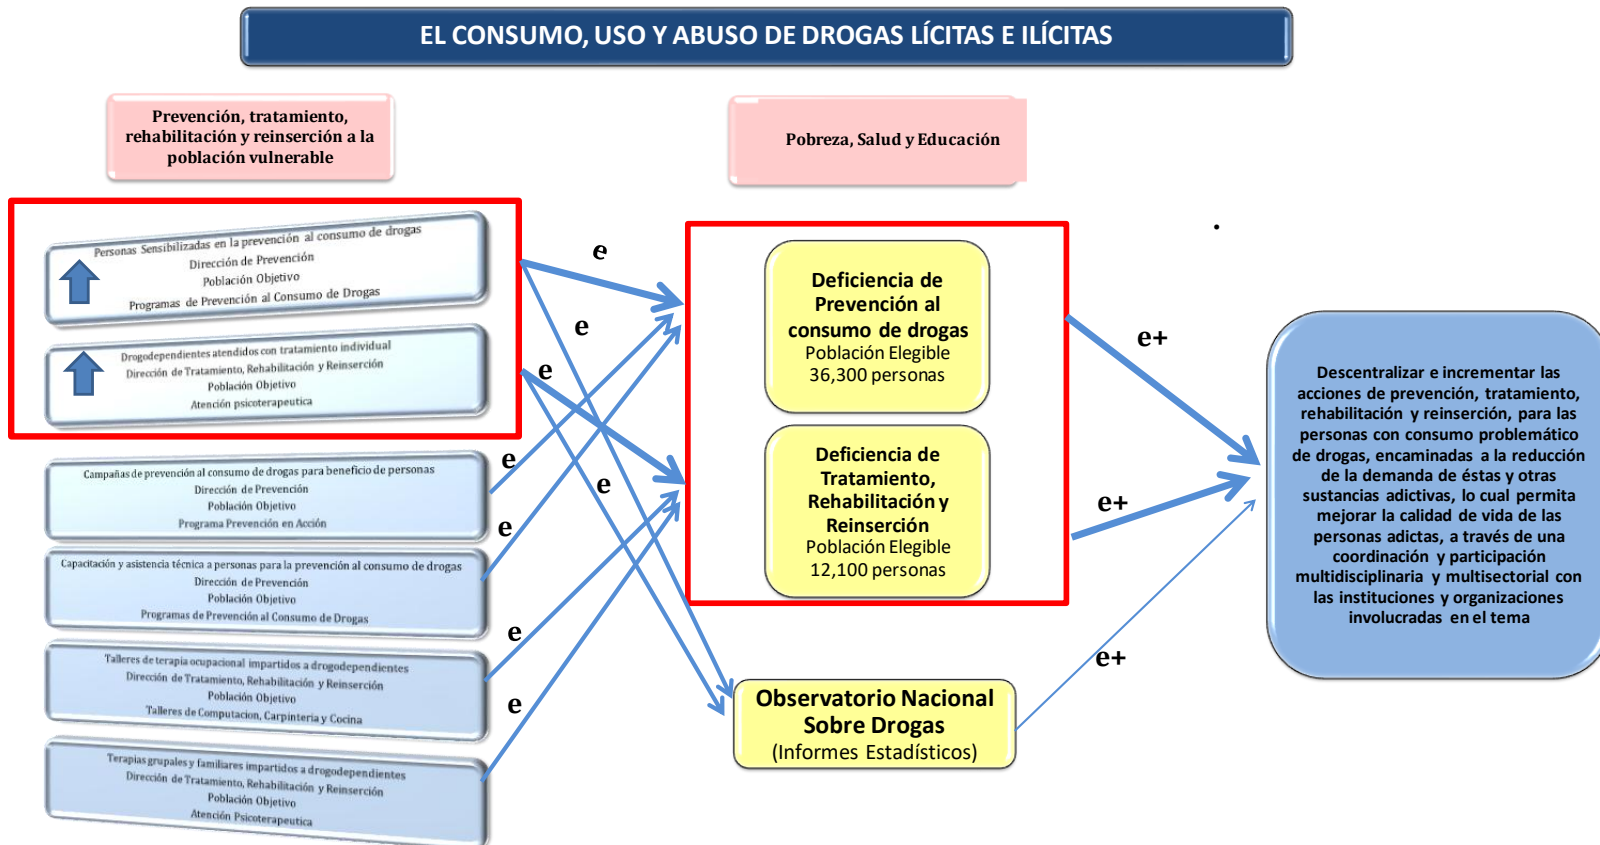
EL CONSUMO, USO Y ABUSO DE DROGAS LÍCITAS E ILÍCITAS

Prevención, tratamiento, rehabilitación y reinserción a la población vulnerable

Pobreza, Salud y Educación

Personas Sensibilizadas en la prevención al consumo de drogas
Dirección de Prevención
Población Objetivo
Programas de Prevención al Consumo de Drogas

Drogodependientes atendidos con tratamiento individual
Dirección de Tratamiento, Rehabilitación y Reinserción
Población Objetivo
Atención psicoterapeutica

Campañas de prevención al consumo de drogas para beneficio de personas
Dirección de Prevención
Población Objetivo
Programa Prevención en Acción

Capacitación y asistencia técnica a personas para la prevención al consumo de drogas
Dirección de Prevención
Población Objetivo
Programas de Prevención al Consumo de Drogas

Talleres de terapia ocupacional impartidos a drogodependientes
Dirección de Tratamiento, Rehabilitación y Reinserción
Población Objetivo
Talleres de Computacion, Carpinteria y Cocina

Terapias grupales y familiares impartidos a drogodependientes
Dirección de Tratamiento, Rehabilitación y Reinserción
Población Objetivo
Atención Psicoterapeutica

e
e
e
e
e
e
e
e

Deficiencia de Prevención al consumo de drogas
Población Elegible
36,300 personas

Deficiencia de Tratamiento, Rehabilitación y Reinserción
Población Elegible
12,100 personas

Observatorio Nacional Sobre Drogas
(Informes Estadísticos)

e+
e+
e+

Descentralizar e incrementar las acciones de prevención, tratamiento, rehabilitación y reinserción, para las personas con consumo problemático de drogas, encaminadas a la reducción de la demanda de éstas y otras sustancias adictivas, lo cual permita mejorar la calidad de vida de las personas adictas, a través de una coordinación y participación multidisciplinaria y multisectorial con las instituciones y organizaciones involucradas en el tema